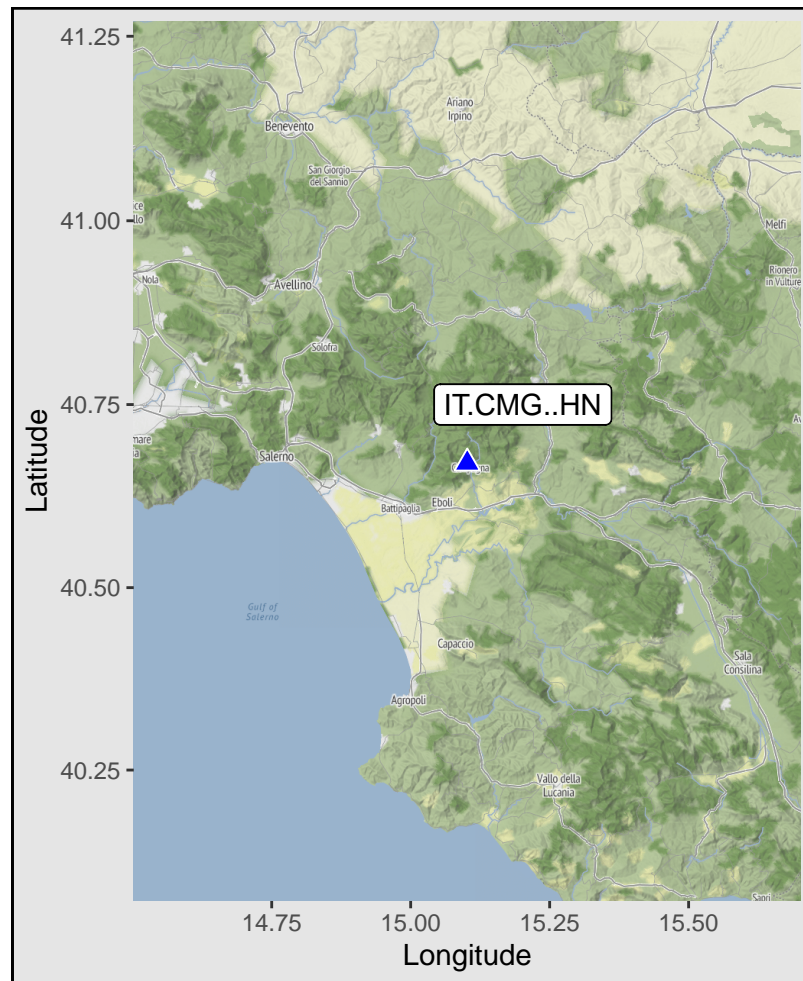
41.25
41.00
40.75
40.50
40.25

Latitude

Ariano Irpino
Benevento
San Giorgio del Sannio
Melfi
Rionero in Vulture
Nola
Avellino
Solofra
IT.CMG..HN
Salerno
Eboli
Battipaglia
Gulf of Salerno
Capaccio
Sala Consilina
Agropoli
Vallo della Lucania
Sapri

14.75
15.00
15.25
15.50

Longitude